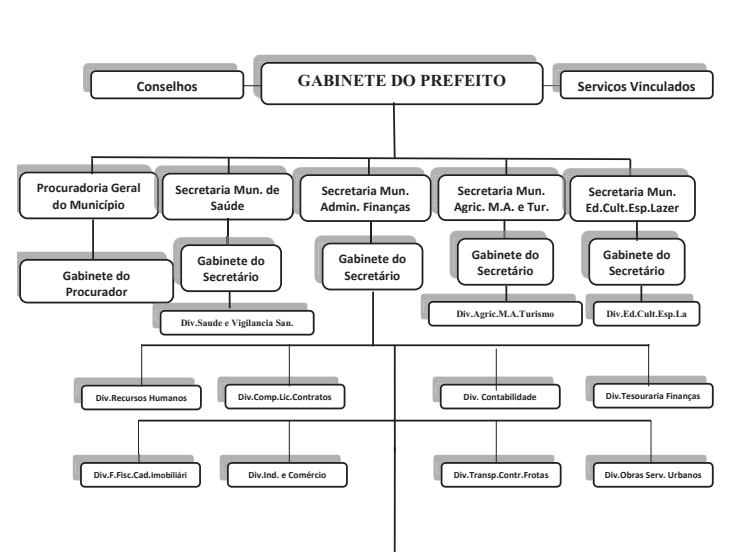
Conselhos

GABINETE DO PREFEITO

Serviços Vinculados

Procuradoria Geral do Município

Secretaria Mun. de Saúde

Secretaria Mun. Admin. Finanças

Secretaria Mun. Agric. M.A. e Tur.

Secretaria Mun. Ed.Cult.Esp.Lazer

Gabinete do Procurador

Gabinete do Secretário

Gabinete do Secretário

Gabinete do Secretário

Gabinete do Secretário

Div.Saude e Vigilancia San.

Div.Agric.M.A.Turismo

Div.Ed.Cult.Esp.La

Div.Recursos Humanos

Div.Comp.Lic.Contratos

Div. Contabilidade

Div.Tesouraria Finanças

Div.F.Fisc.Cad.Imobiliári

Div.Ind. e Comércio

Div.Transp.Contr.Frotas

Div.Obras Serv. Urbanos